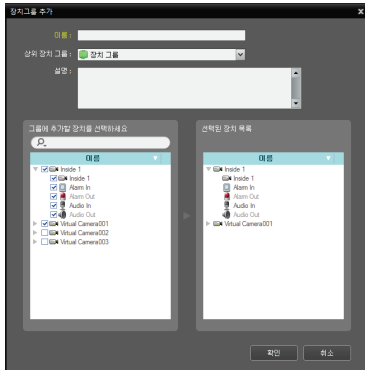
장치그룹 추가

이름 :

상위 장치 그룹 : 장치 그룹

설명 :

그룹에 추가할 장치를 선택하세요

이름

Inside 1
Inside 1
Alarm In
Alarm Out
Audio In
Audio Out
Virtual Camera001
Virtual Camera002
Virtual Camera003

선택된 장치 목록

이름

Inside 1
Inside 1
Alarm In
Alarm Out
Audio In
Audio Out
Virtual Camera001

확인

취소